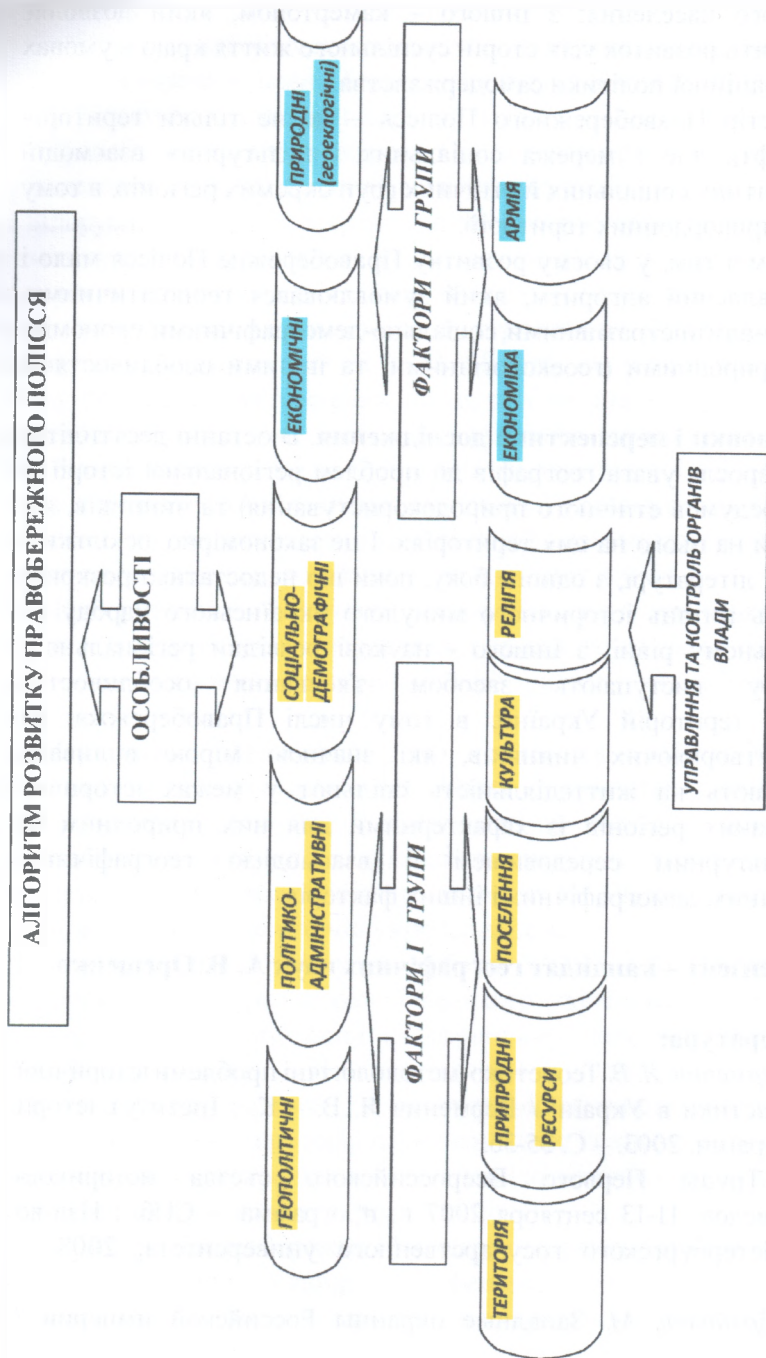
АЛГОРИТМ РОЗВИТКУ ПРАВОБЕРЕЖНОГО ПОЛІССЯ

ОСОБЛИВОСТІ

ГЕОПОЛІТИЧНІ

ПОЛІТИКО-АДМІНІСТРАТИВНІ

СОЦІАЛЬНО-ДЕМОГРАФІЧНІ

ЕКОНОМІЧНІ

ПРИРОДНІ (геоекологічні)

ФАКТОРИ І ГРУПИ

ТЕРИТОРІЯ

ПРИРОДНІ РЕСУРСИ

ПОСЕЛЕННЯ

КУЛЬТУРА

РЕЛІГІЯ

ЕКОНОМІКА

АРМІЯ

ФАКТОРИ ІІ ГРУПИ

УПРАВЛІННЯ ТА КОНТРОЛЬ ОРГАНІВ ВЛАДИ